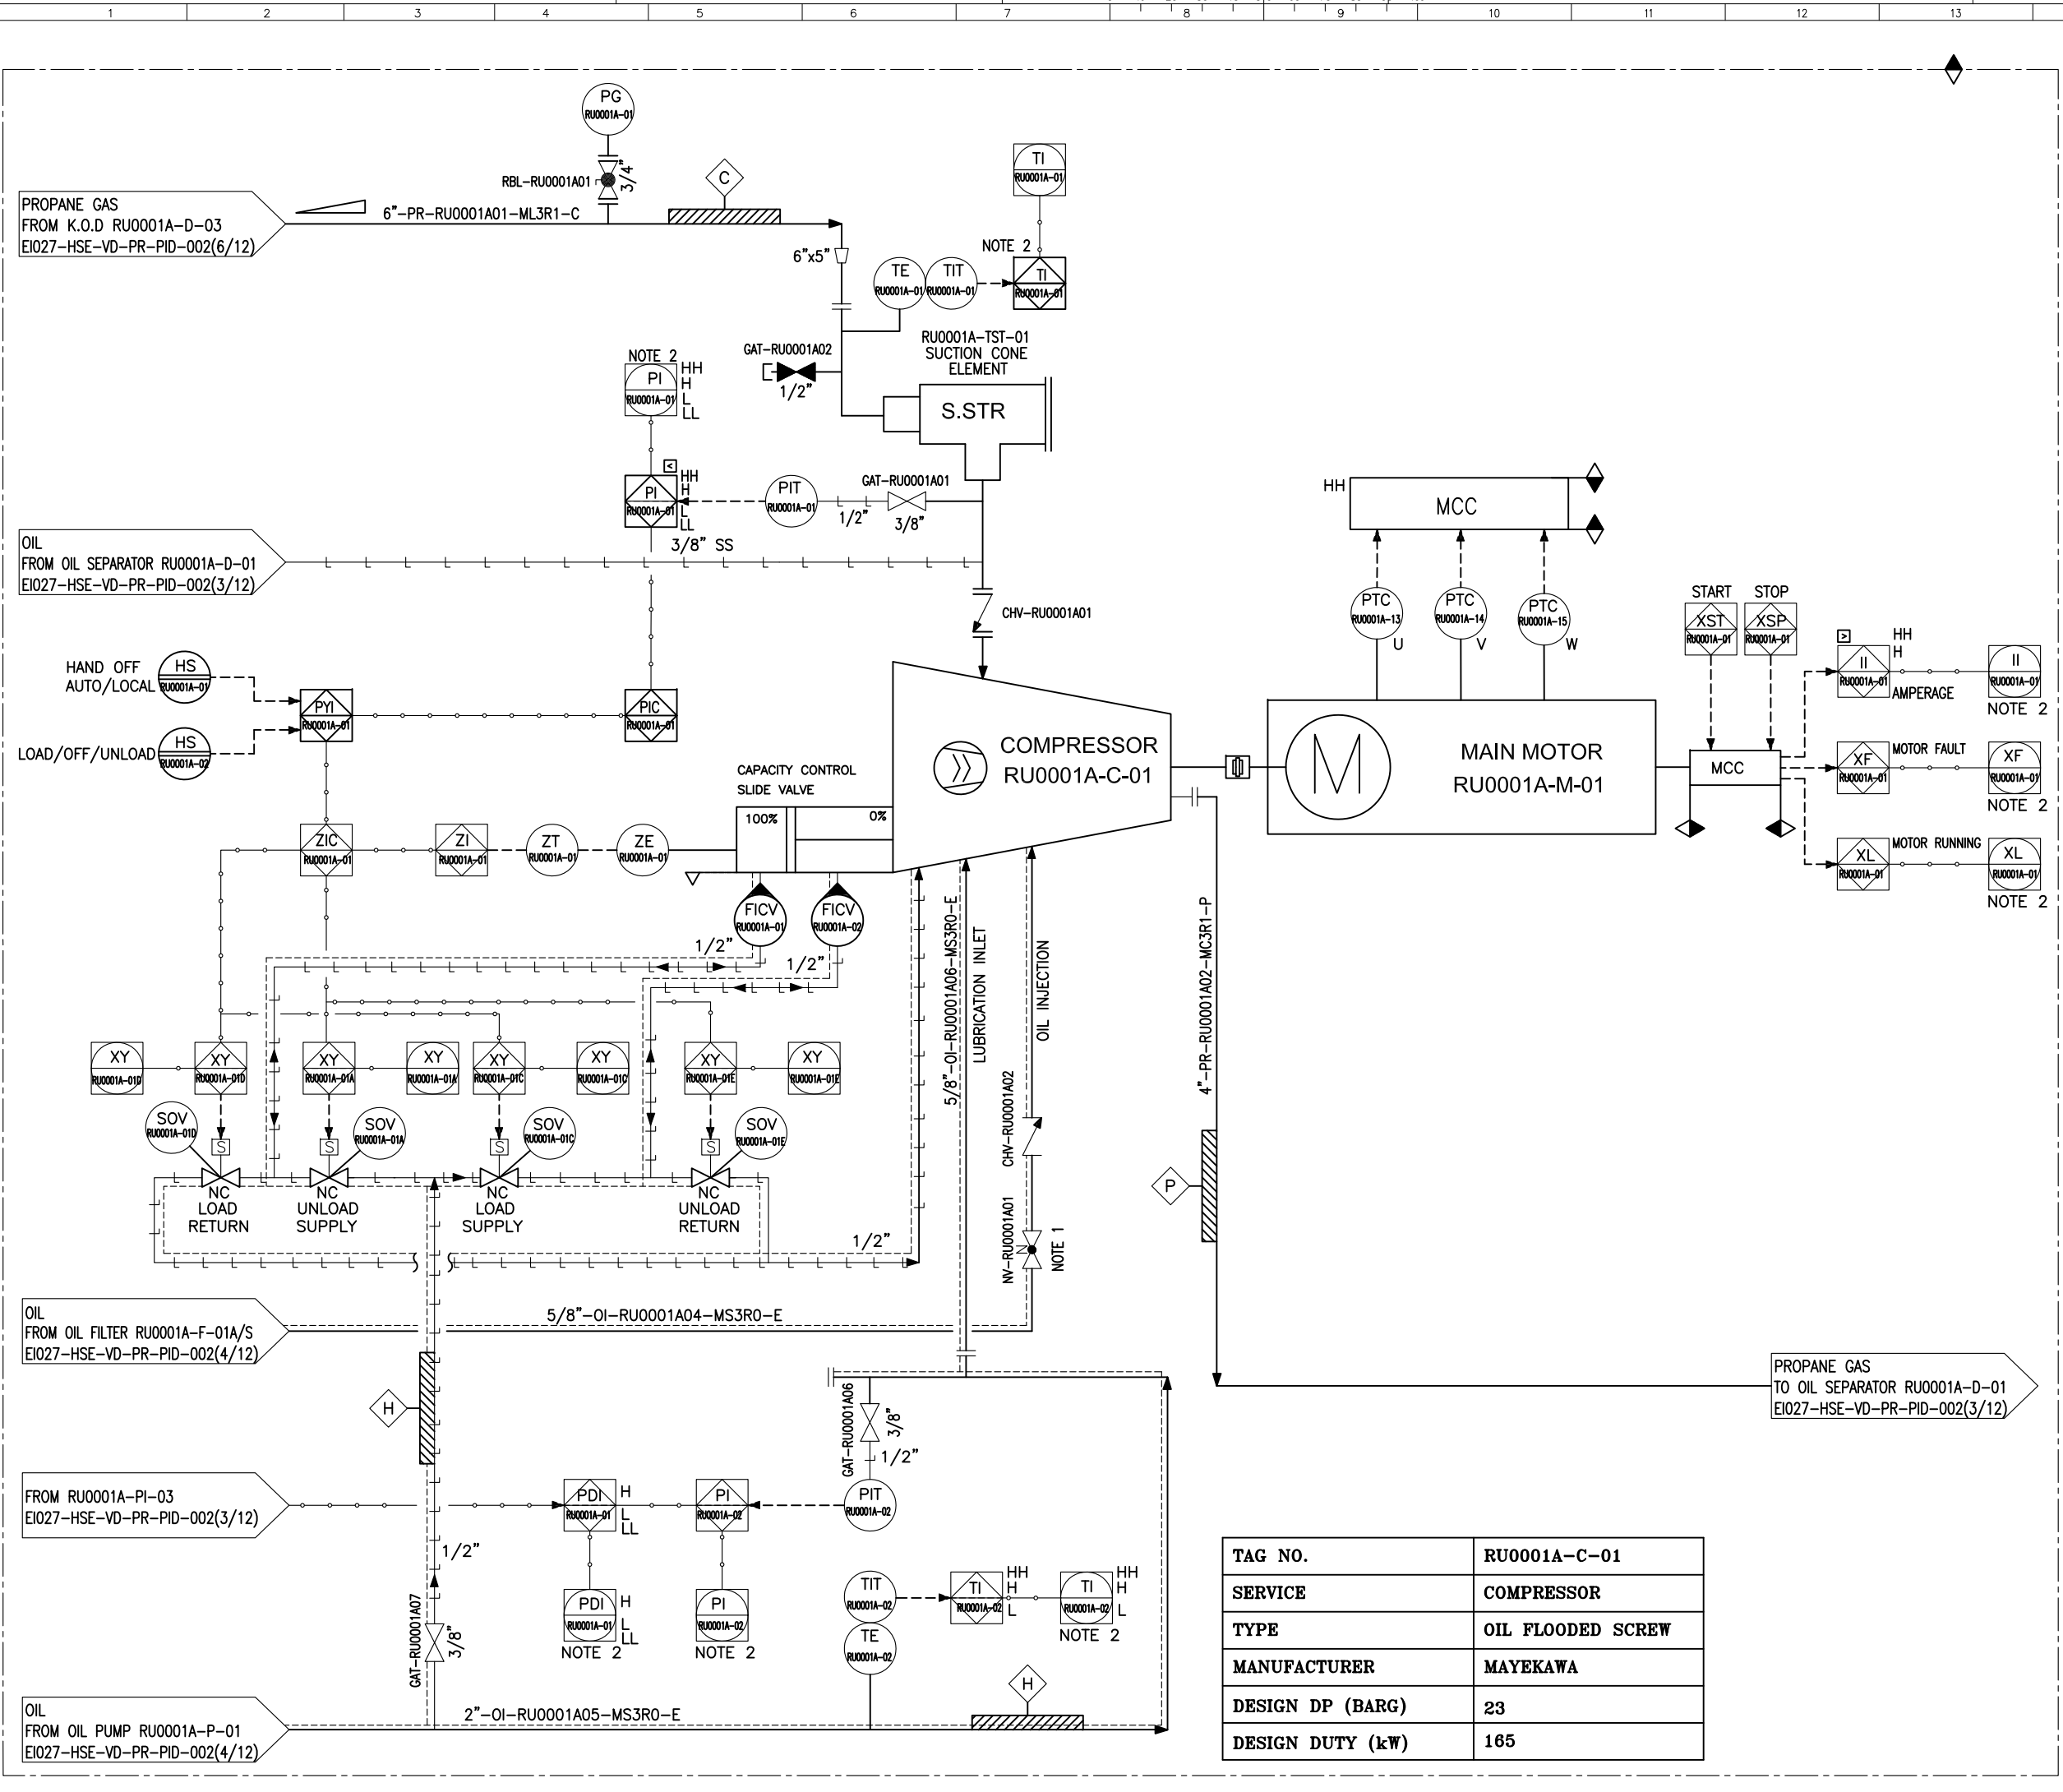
1 2 3 4 5 6 7 8 9 10 11 12 13

PG RU0001A-01
RBL-RU0001A01 3/4"
C
PROPANE GAS
FROM K.O.D RU0001A-D-03
EI027-HSE-VD-PR-PID-002(6/12)
6"-PR-RU0001A01-ML3R1-C
TI RU0001A-01
NOTE 2
TI RU0001A-01
6"x5"
TE RU0001A-01
TIT RU0001A-01
GAT-RU0001A02
1/2"
RU0001A-TST-01
SUCTION CONE
ELEMENT
S.STR
NOTE 2
PI RU0001A-01 HH H L LL
PI RU0001A-01 HH H L LL
PIT RU0001A-01
GAT-RU0001A01
1/2" 3/8"
3/8" SS
OIL
FROM OIL SEPARATOR RU0001A-D-01
EI027-HSE-VD-PR-PID-002(3/12)
CHV-RU0001A01
HH
MCC
PTC RU0001A-13 U
PTC RU0001A-14 V
PTC RU0001A-15 W
START STOP
XST RU0001A-01
XSP RU0001A-01
HH H
II RU0001A-01 AMPERAGE
II RU0001A-01
NOTE 2
HAND OFF AUTO/LOCAL HS RU0001A-01
LOAD/OFF/UNLOAD HS RU0001A-02
PYI RU0001A-01
PIC RU0001A-01
COMPRESSOR
RU0001A-C-01
MAIN MOTOR
RU0001A-M-01
MCC
XF RU0001A-01 MOTOR FAULT
XF RU0001A-01
NOTE 2
XL RU0001A-01 MOTOR RUNNING
XL RU0001A-01
NOTE 2
CAPACITY CONTROL
SLIDE VALVE
100% 0%
ZIC RU0001A-01
ZI RU0001A-01
ZT RU0001A-01
ZE RU0001A-01
FICV RU0001A-01
FICV RU0001A-02
1/2" 1/2"
5/8"-OI-RU0001A06-MS3R0-E
LUBRICATION INLET
OIL INJECTION
4"-PR-RU0001A02-MC3R1-P
XY RU0001A-01D
XY RU0001A-01D
XY RU0001A-01A
XY RU0001A-01A
XY RU0001A-01C
XY RU0001A-01C
XY RU0001A-01E
XY RU0001A-01E
SOV RU0001A-01D
SOV RU0001A-01A
SOV RU0001A-01C
SOV RU0001A-01E
S S S S
CHV-RU0001A02
P
NC LOAD RETURN
NC UNLOAD SUPPLY
NC LOAD SUPPLY
NC UNLOAD RETURN
1/2"
NV-RU0001A01
NOTE 1
OIL
FROM OIL FILTER RU0001A-F-01A/S
EI027-HSE-VD-PR-PID-002(4/12)
5/8"-OI-RU0001A04-MS3R0-E
PROPANE GAS
TO OIL SEPARATOR RU0001A-D-01
EI027-HSE-VD-PR-PID-002(3/12)
H
GAT-RU0001A06
3/8"
1/2"
FROM RU0001A-PI-03
EI027-HSE-VD-PR-PID-002(3/12)
PDI RU0001A-01 H L LL
PI RU0001A-02
PIT RU0001A-02
1/2"
PDI RU0001A-01 H L LL
NOTE 2
PI RU0001A-02
NOTE 2
TIT RU0001A-02
TE RU0001A-02
TI RU0001A-02 HH H L
TI RU0001A-02 HH H L
NOTE 2
GAT-RU0001A07
3/8"
H
OIL
FROM OIL PUMP RU0001A-P-01
EI027-HSE-VD-PR-PID-002(4/12)
2"-OI-RU0001A05-MS3R0-E

| TAG NO. | RU0001A-C-01 |
|---|---|
| SERVICE | COMPRESSOR |
| TYPE | OIL FLOODED SCREW |
| MANUFACTURER | MAYEKAWA |
| DESIGN DP (BARG) | 23 |
| DESIGN DUTY (kW) | 165 |